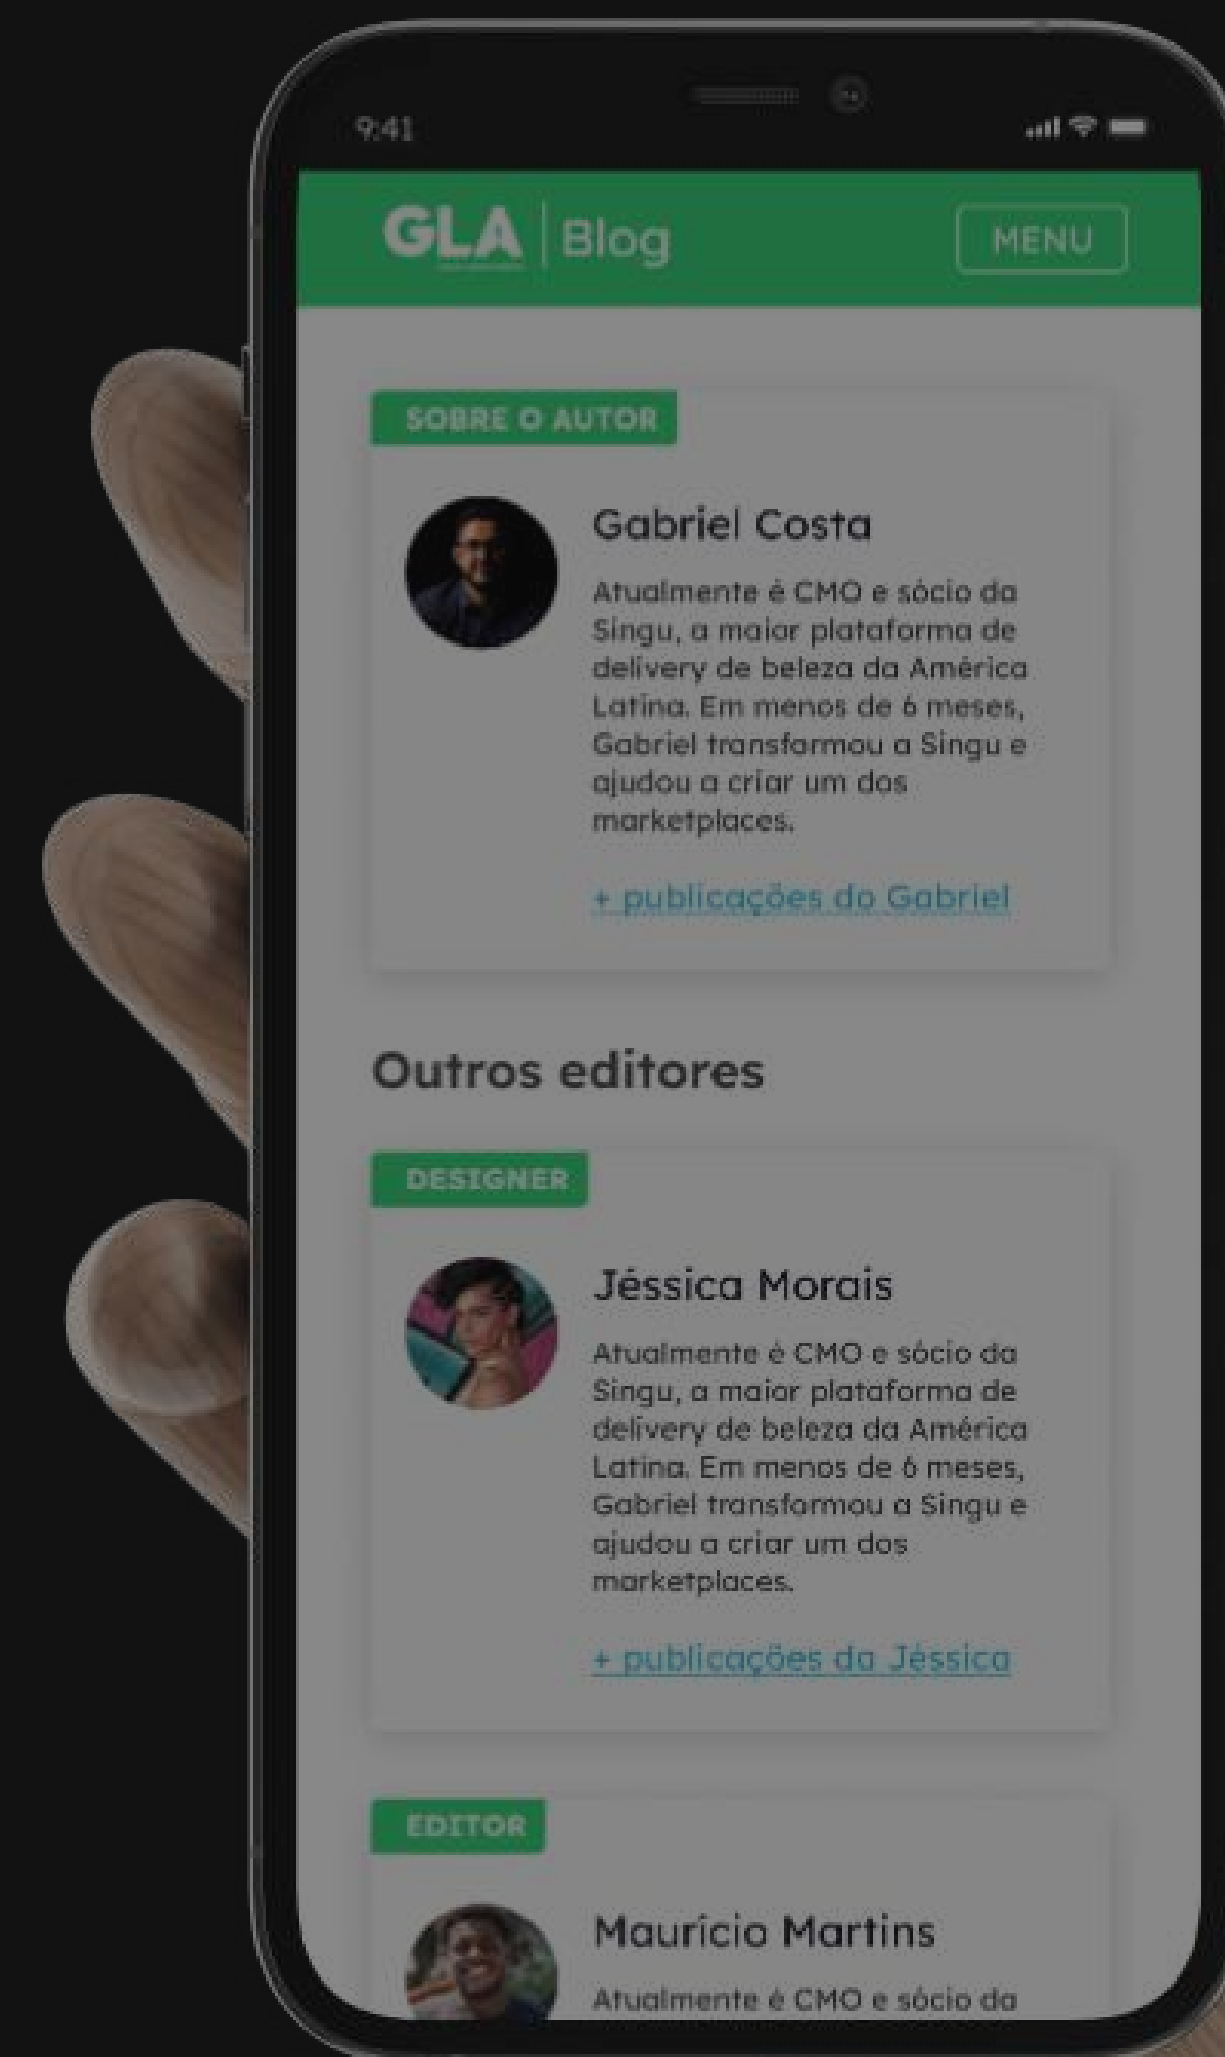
9:41

GLA | Blog

MENU

SOBRE O AUTOR

Gabriel Costa

Atualmente é CMO e sócio da Singu, a maior plataforma de delivery de beleza da América Latina. Em menos de 6 meses, Gabriel transformou a Singu e ajudou a criar um dos marketplaces.

+ publicações do Gabriel

Outros editores

DESIGNER

Jéssica Morais

Atualmente é CMO e sócio da Singu, a maior plataforma de delivery de beleza da América Latina. Em menos de 6 meses, Gabriel transformou a Singu e ajudou a criar um dos marketplaces.

+ publicações da Jéssica

EDITOR

Maurício Martins

Atualmente é CMO e sócio da